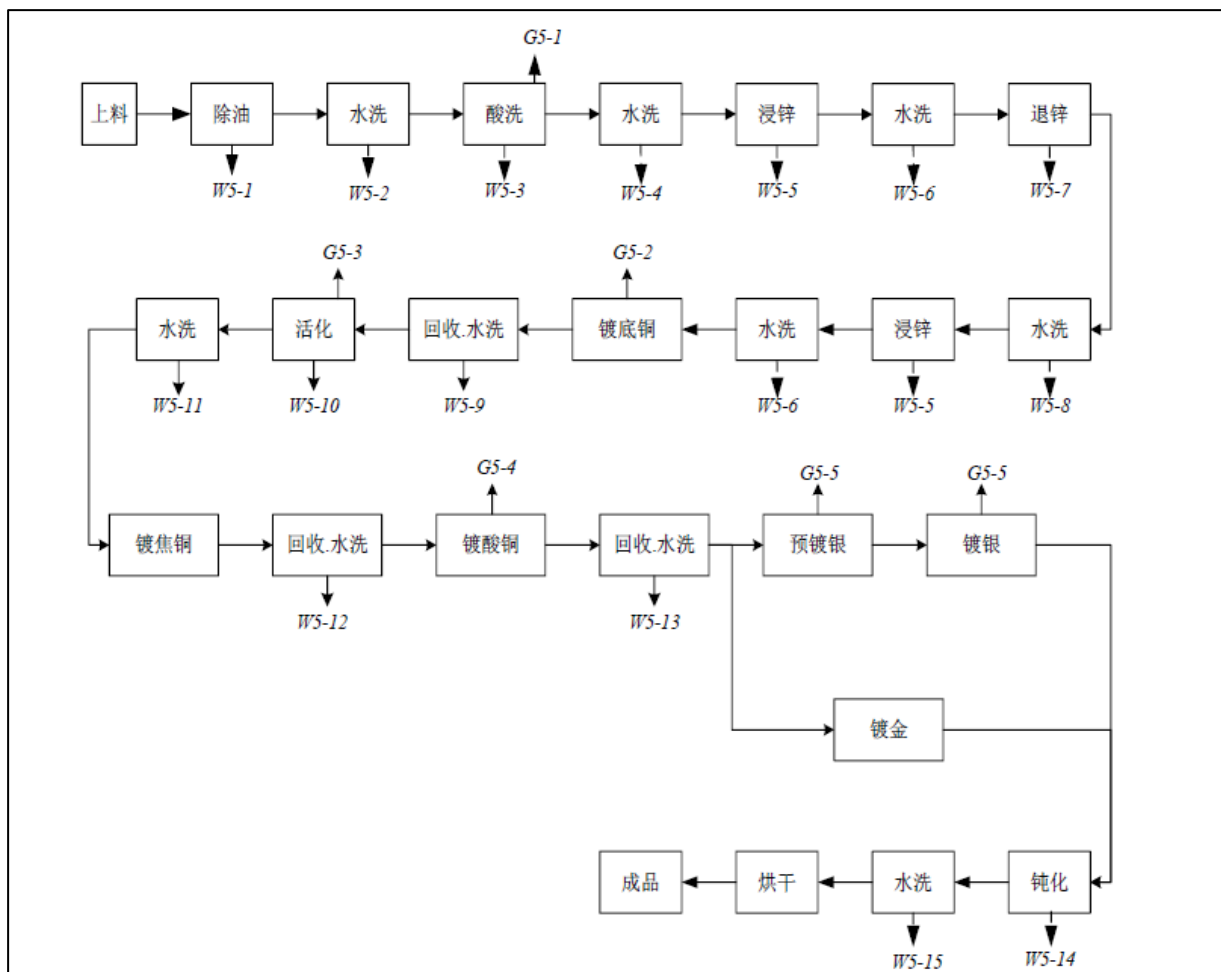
G5-1

上料 除油 水洗 酸洗 水洗 浸锌 水洗 退锌

W5-1 W5-2 W5-3 W5-4 W5-5 W5-6 W5-7

G5-3 G5-2

水洗 活化 回收.水洗 镀底铜 水洗 浸锌 水洗

W5-11 W5-10 W5-9 W5-6 W5-5 W5-8

G5-4 G5-5 G5-5

镀焦铜 回收.水洗 镀酸铜 回收.水洗 预镀银 镀银

W5-12 W5-13

镀金

成品 烘干 水洗 钝化

W5-15 W5-14